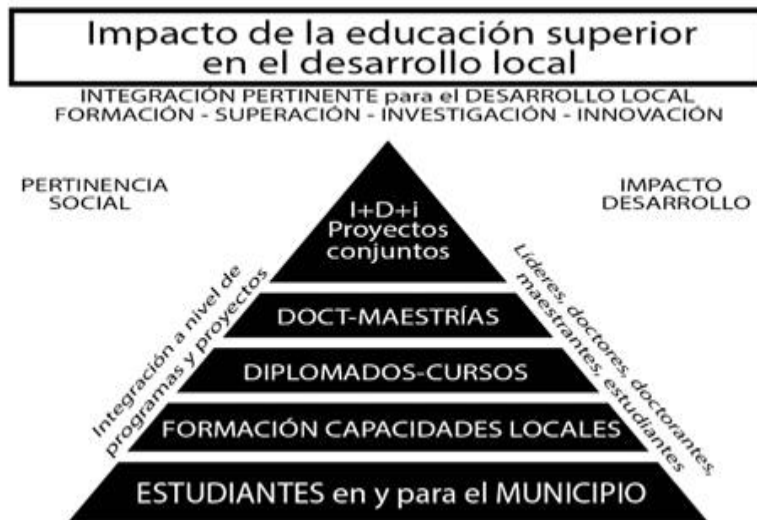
Impacto de la educación superior en el desarrollo local

INTEGRACIÓN PERTINENTE para el DESARROLLO LOCAL
FORMACIÓN - SUPERACIÓN - INVESTIGACIÓN - INNOVACIÓN

PERTINENCIA SOCIAL

IMPACTO DESARROLLO

I+D+i Proyectos conjuntos

DOCT-MAESTRÍAS

DIPLOMADOS-CURSOS

FORMACIÓN CAPACIDADES LOCALES

ESTUDIANTES en y para el MUNICIPIO

Integración a nivel de programas y proyectos

Líderes, doctores, doctorantes, maestrantes, estudiantes